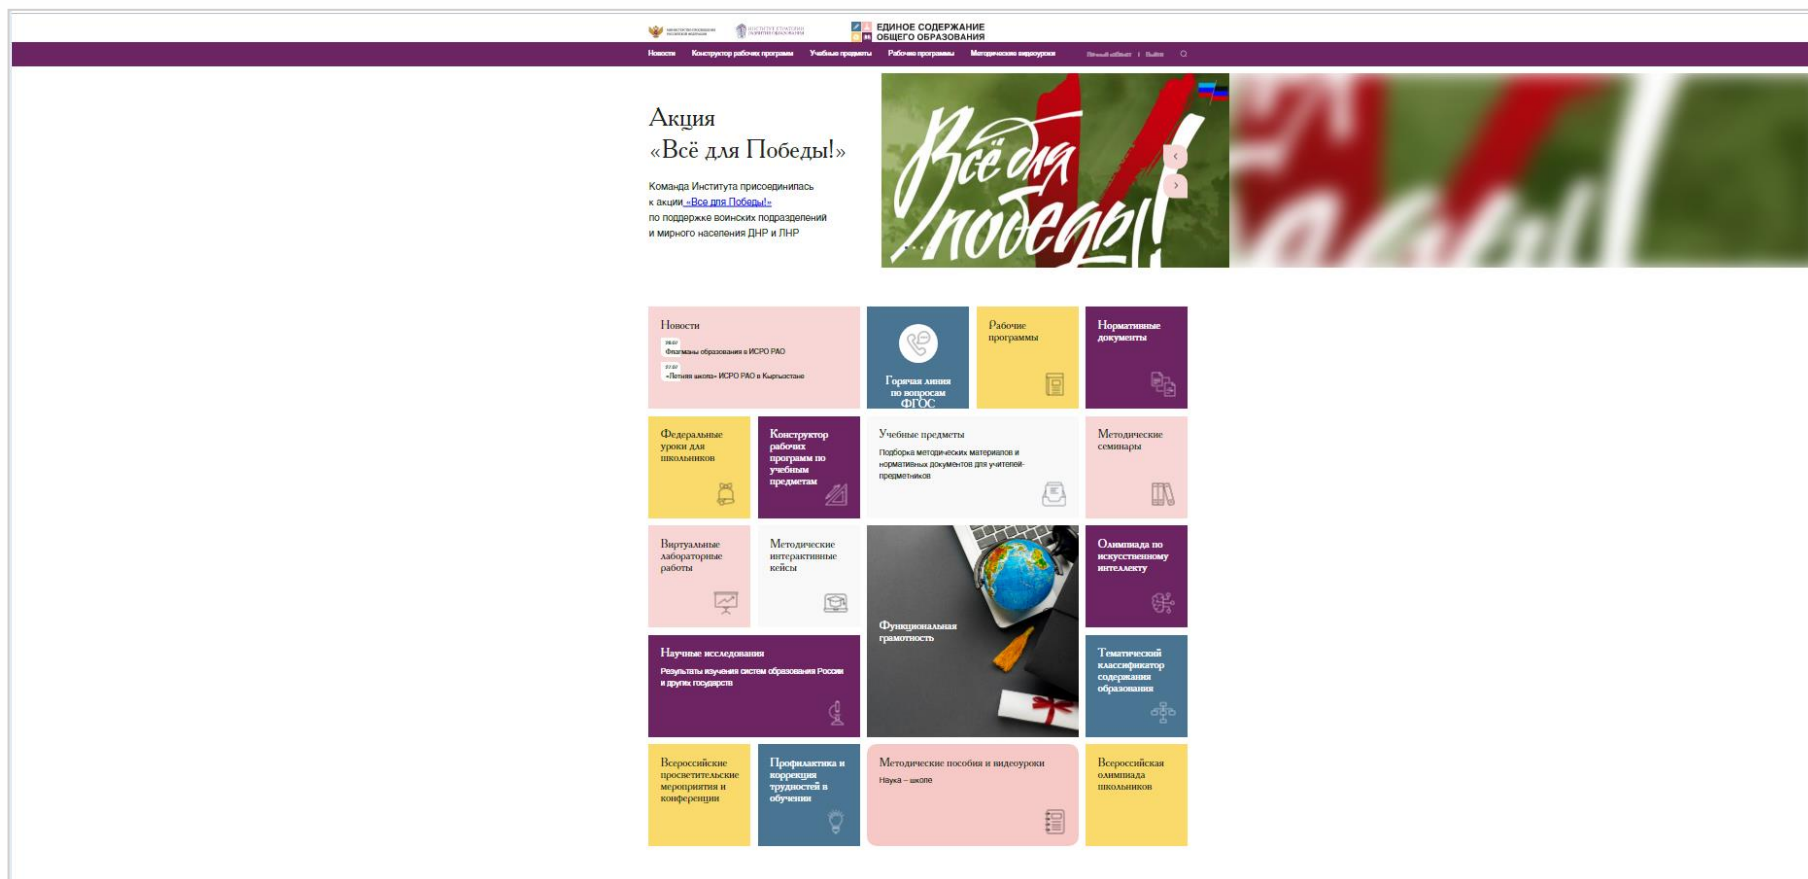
ЕДИНОЕ СОДЕРЖАНИЕ ОБЩЕГО ОБРАЗОВАНИЯ

Новости Конструктор рабочих программ Учебные предметы Рабочие программы Методические видеоуроки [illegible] | Выйти

Акция «Всё для Победы!»

Команда Института присоединилась к акции «Все для Победы!» по поддержке воинских подразделений и мирного населения ДНР и ЛНР

Всё для победы!

Новости
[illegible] Флагманы образования в ИСРО РАО
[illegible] «Летняя школа» ИСРО РАО в Кыргызстане

Горячая линия по вопросам ФГОС

Рабочие программы

Нормативные документы

Федеральные уроки для школьников

Конструктор рабочих программ по учебным предметам

Учебные предметы
Подборка методических материалов и нормативных документов для учителей-предметников

Методические семинары

Виртуальные лабораторные работы

Методические интерактивные кейсы

Функциональная грамотность

Олимпиада по искусственному интеллекту

Научные исследования
Результаты изучения систем образования России и других государств

Тематический классификатор содержания образования

Всероссийские просветительские мероприятия и конференции

Профилактика и коррекция трудностей в обучении

Методические пособия и видеоуроки
Наука – школе

Всероссийская олимпиада школьников